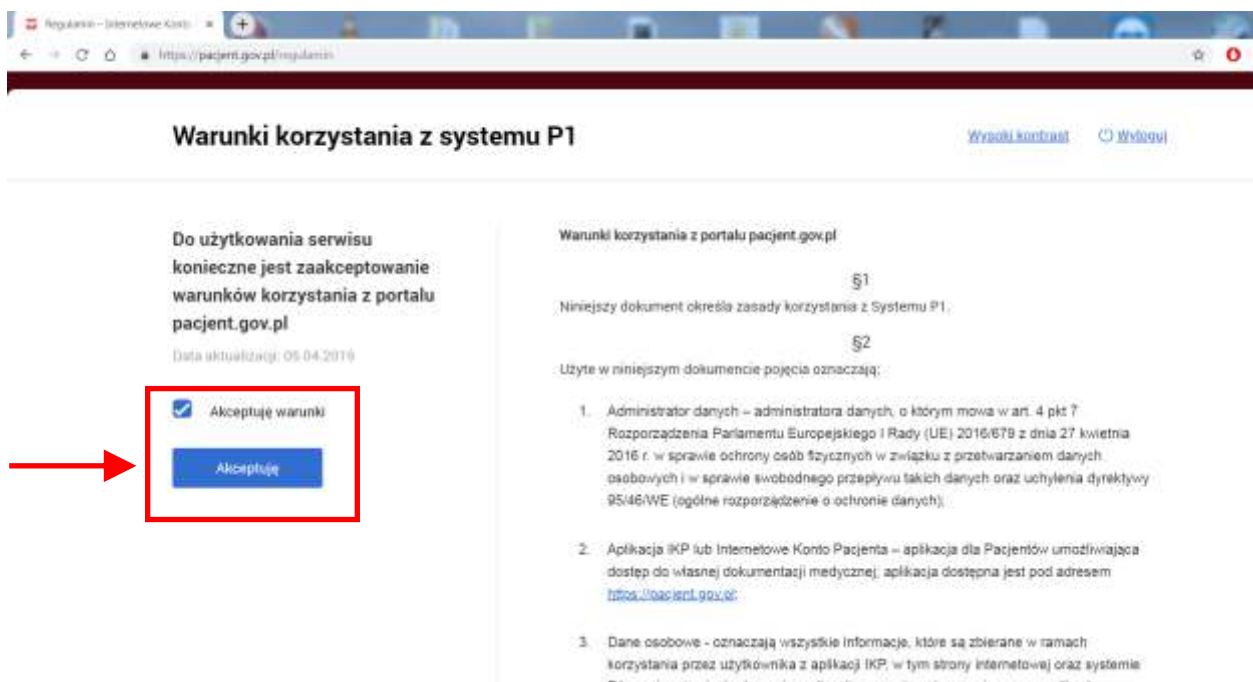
Regulamin – Internetowe Konto ×

https://pacjent.gov.pl/regulamin

Warunki korzystania z systemu P1

Wysoki kontrast

Wyloguj

Do użytkowania serwisu konieczne jest zaakceptowanie warunków korzystania z portalu pacjent.gov.pl

Data aktualizacji: 05.04.2019

Akceptuję warunki

Akceptuję

Warunki korzystania z portalu pacjent.gov.pl

§1

Niniejszy dokument określa zasady korzystania z Systemu P1.

§2

Użyte w niniejszym dokumencie pojęcia oznaczają:

1. Administrator danych – administratora danych, o którym mowa w art. 4 pkt 7 Rozporządzenia Parlamentu Europejskiego i Rady (UE) 2016/679 z dnia 27 kwietnia 2016 r. w sprawie ochrony osób fizycznych w związku z przetwarzaniem danych osobowych i w sprawie swobodnego przepływu takich danych oraz uchylenia dyrektywy 95/46/WE (ogólne rozporządzenie o ochronie danych);

2. Aplikacja IKP lub Internetowe Konto Pacjenta – aplikacja dla Pacjentów umożliwiająca dostęp do własnej dokumentacji medycznej; aplikacja dostępna jest pod adresem https://pacjent.gov.pl;

3. Dane osobowe - oznaczają wszystkie informacje, które są zbierane w ramach korzystania przez użytkownika z aplikacji IKP, w tym strony internetowej oraz systemie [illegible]